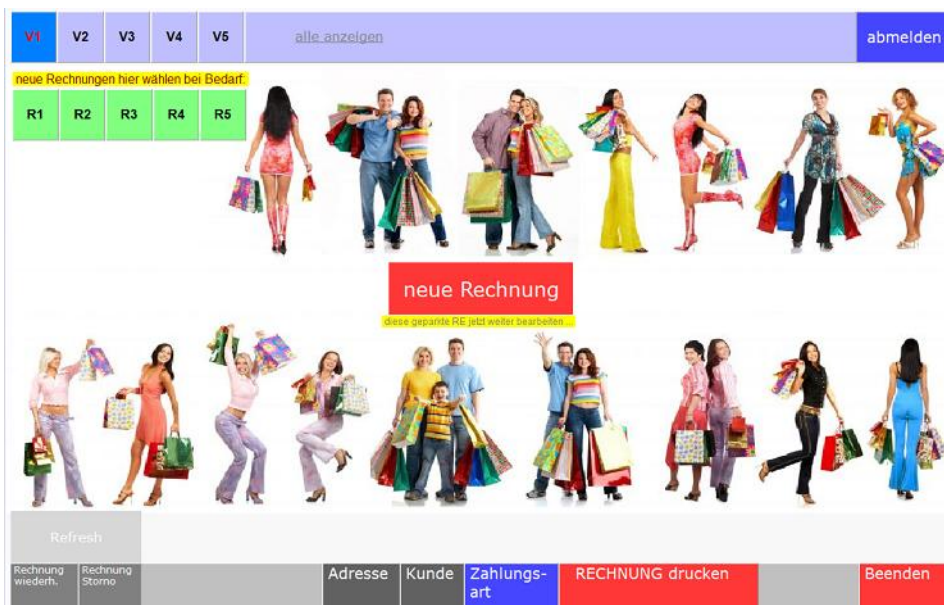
V1 V2 V3 V4 V5 alle anzeigen abmelden

neue Rechnungen hier wählen bei Bedarf:

R1 R2 R3 R4 R5

neue Rechnung

diese geparkte RE jetzt weiter bearbeiten ...

Refresh

Rechnung wiederh.

Rechnung Storno

Adresse

Kunde

Zahlungs-art

RECHNUNG drucken

Beenden